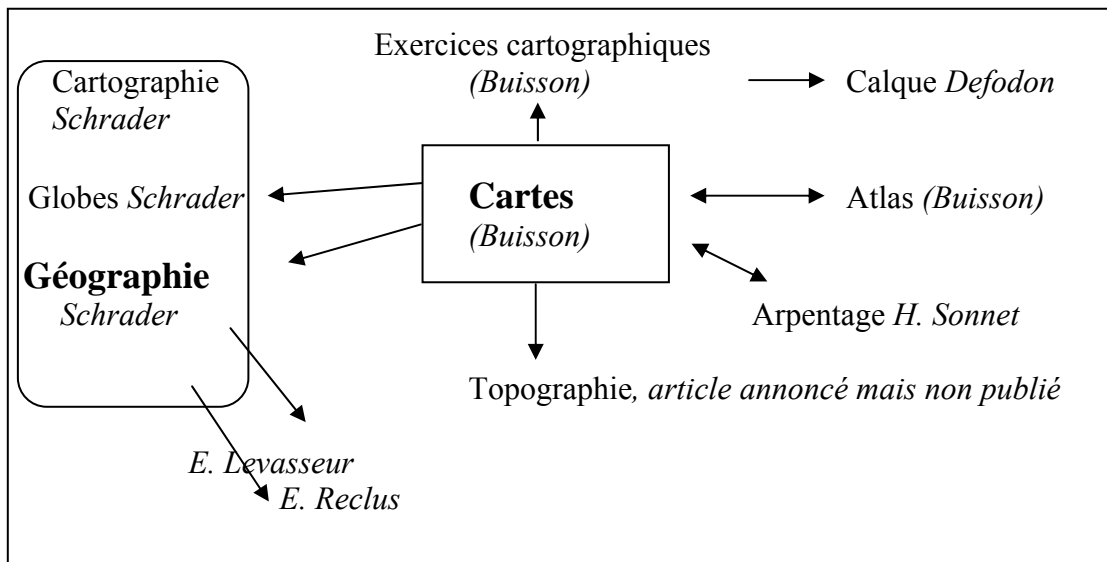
Exercices cartographiques
(Buisson)

Calque Defodon

Cartographie
Schrader

Globes Schrader

Géographie
Schrader

Cartes
(Buisson)

Atlas (Buisson)

Arpentage H. Sonnet

Topographie, article annoncé mais non publié

E. Levasseur
E. Reclus